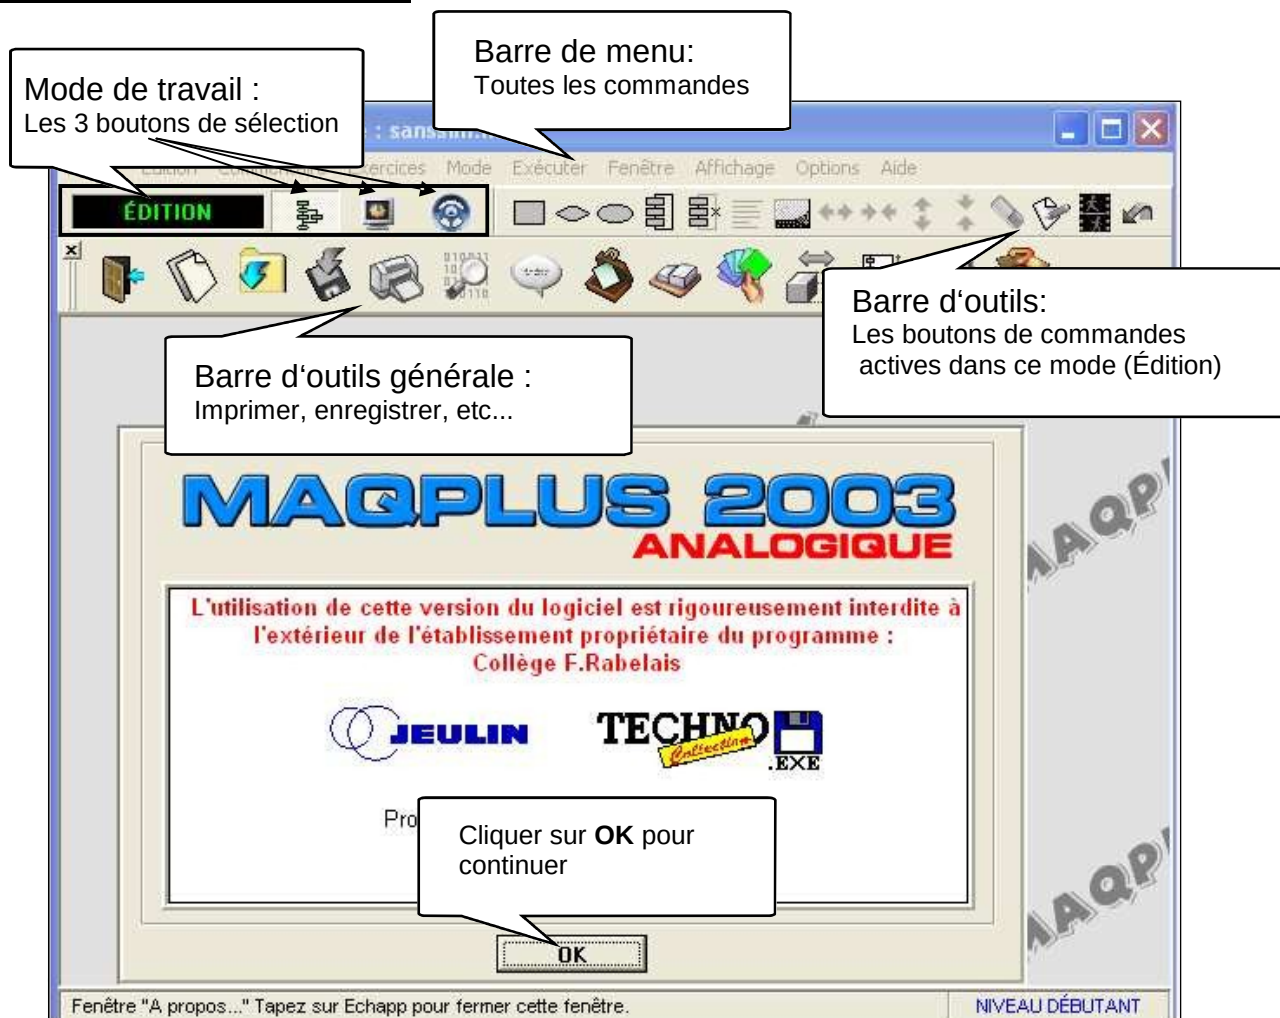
Mode de travail :
Les 3 boutons de sélection

Barre de menu:
Toutes les commandes

: sans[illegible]

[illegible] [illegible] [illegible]ercices Mode Exécuter Fenêtre Affichage Options Aide

ÉDITION

Barre d‘outils:
Les boutons de commandes actives dans ce mode (Édition)

Barre d‘outils générale :
Imprimer, enregistrer, etc...

MAQPLUS 2003
ANALOGIQUE

MAQP
MAQP

L'utilisation de cette version du logiciel est rigoureusement interdite à l'extérieur de l'établissement propriétaire du programme :
Collège F.Rabelais

JEULIN

TECHNO Collection .EXE

Pro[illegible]

Cliquer sur **OK** pour continuer

OK

Fenêtre "A propos..." Tapez sur Echapp pour fermer cette fenêtre.

NIVEAU DÉBUTANT